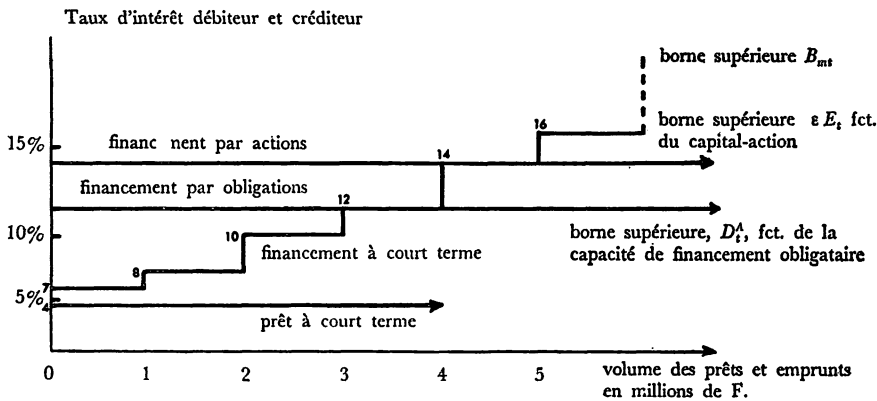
Taux d'intérêt débiteur et créditeur

borne supérieure $B_{mt}$

borne supérieure $\varepsilon E_t$ fct. du capital-action

16

15%

financ nent par actions

14

financement par obligations

12

10%

10

borne supérieure, $D_t^A$, fct. de la capacité de financement obligataire

financement à court terme

8

7

5%

4

prêt à court terme

0

1

2

3

4

5

volume des prêts et emprunts en millions de F.